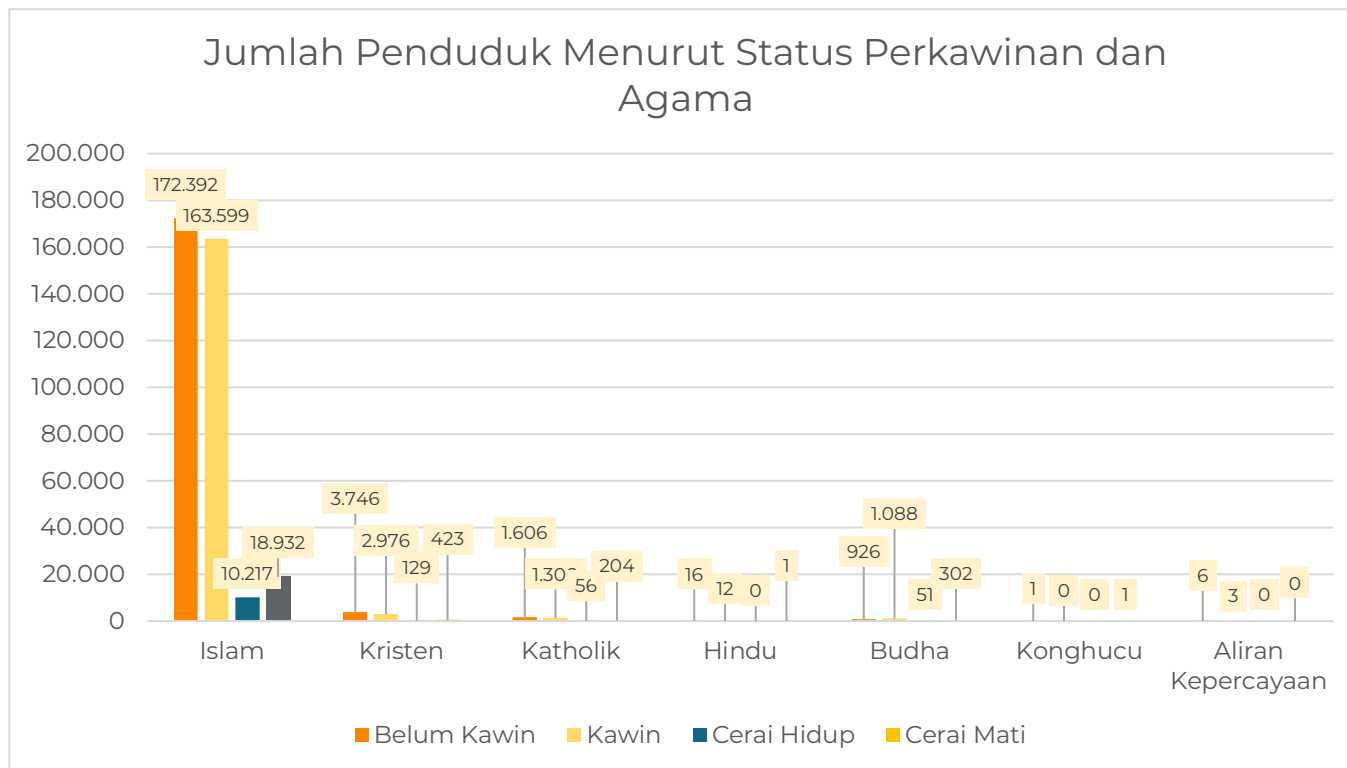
Jumlah Penduduk Menurut Status Perkawinan dan Agama

200.000
180.000
160.000
140.000
120.000
100.000
80.000
60.000
40.000
20.000
0

172.392
163.599
10.217
18.932
3.746
2.976
129
423
1.606
1.30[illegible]
56
204
16
12
0
1
926
1.088
51
302
1
0
0
1
6
3
0
0

Islam
Kristen
Katholik
Hindu
Budha
Konghucu
Aliran Kepercayaan

Belum Kawin
Kawin
Cerai Hidup
Cerai Mati